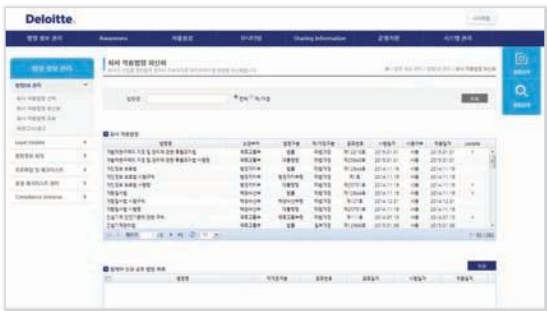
Deloitte.

법령 정보 관리 | Awareness | 적용점검 | 모니터링 | Sharing Information | 운영지원 | 시스템 관리

법령 정보 관리

회사 적용법령 레지스터

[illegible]

Level Update

법령정보 관리

모니터링 및 레포지토리

경영 레포지토리 관리

Compliance Universe

법령명 | 전체 | 제·개정

회사 적용법령

| 법령명 | 소관부처 | 법령구분 | 제·개정구분 | 공포번호 | 시행일자 | 시행구분 | 적용일자 | Update |
|---|---|---|---|---|---|---|---|---|
| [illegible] | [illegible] | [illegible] | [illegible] | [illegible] | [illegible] | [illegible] | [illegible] | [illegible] |

법령의 조문 공포 법령 목록

| 법령명 | 제·개정구분 | 공포번호 | 공포일자 | 시행일자 | 적용일자 |
|---|---|---|---|---|---|